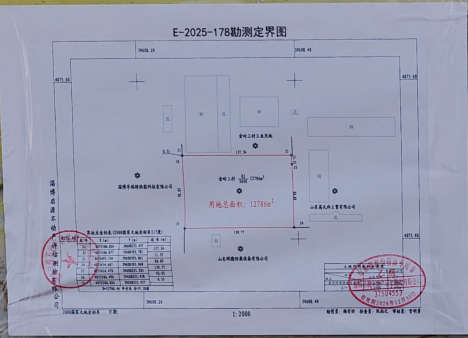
E-2025-178勘测定界图

39608.25

39608.46

4071.65

4071.65

鲁峪工村土地用地

137.36

鲁峪工村

12786m²

淄博市瑞鼎机械有限公司

用地总面积：12786m²

山东鑫元新工贸有限公司

138.77

山东鹏鑫防腐设备有限公司

淄博启源不动产测绘有限公司

1:2000

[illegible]

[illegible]

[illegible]